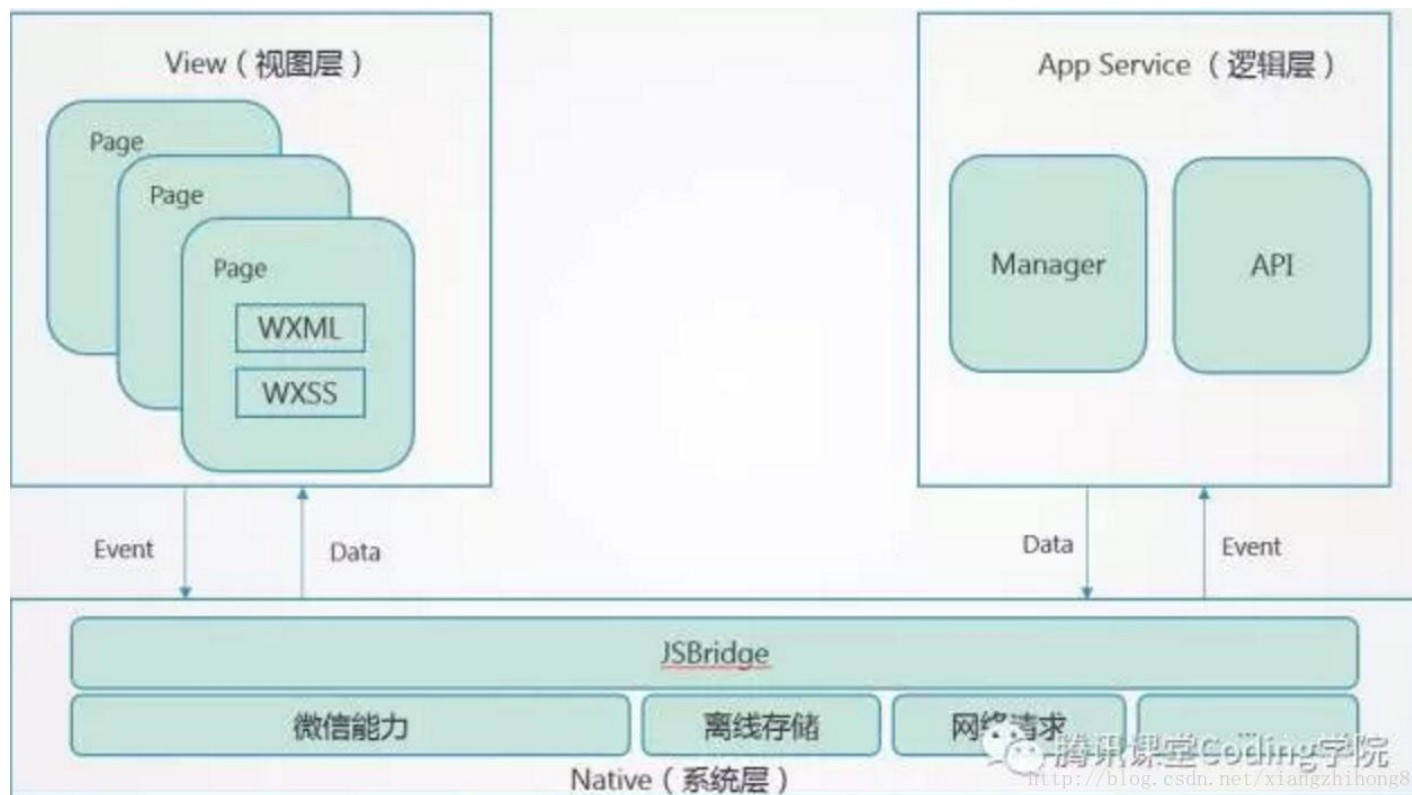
View（视图层）

Page

Page

Page

WXML

WXSS

App Service（逻辑层）

Manager

API

Event

Data

Data

Event

JSBridge

微信能力

离线存储

网络请求

Native（系统层）

腾讯课堂Coding学院

http://blog.csdn.net/xiangzhihong8